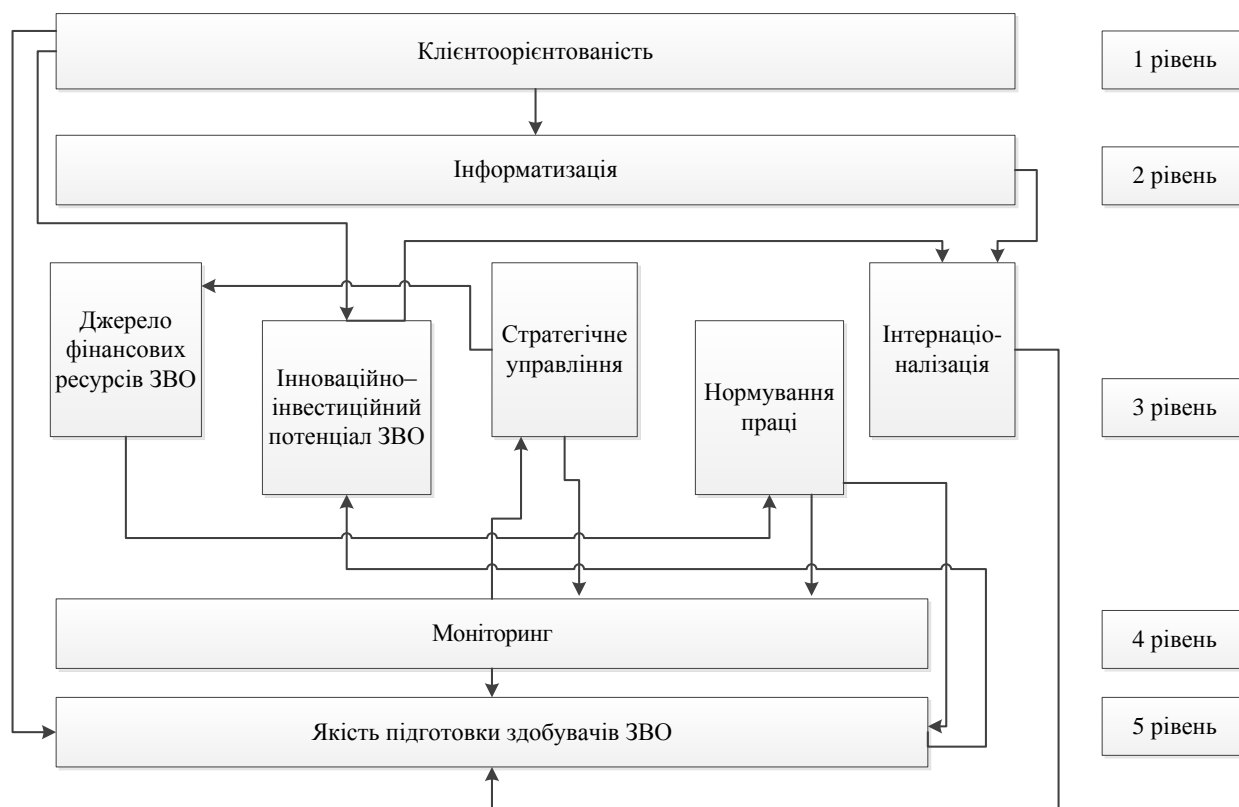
Клієнтоорієнтованість

1 рівень

Інформатизація

2 рівень

Джерело фінансових ресурсів ЗВО

Інноваційно–інвестиційний потенціал ЗВО

Стратегічне управління

Нормування праці

Інтернаціо-налізація

3 рівень

Моніторинг

4 рівень

Якість підготовки здобувачів ЗВО

5 рівень